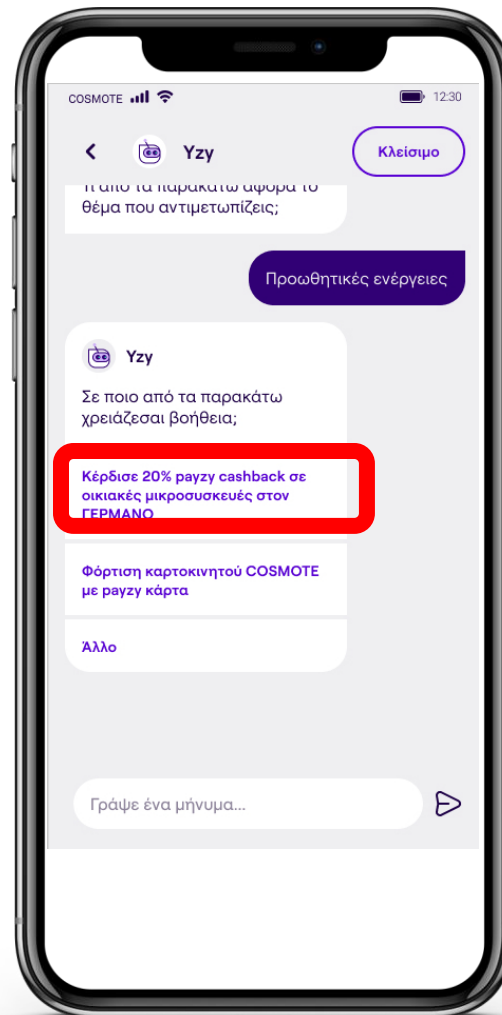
COSMOTE 12:30

Yzy

Κλείσιμο

Τι από τα παρακάτω αφορά το θέμα που αντιμετωπίζεις;

Προωθητικές ενέργειες

Yzy

Σε ποιο από τα παρακάτω χρειάζεσαι βοήθεια;

Κέρδισε 20% payzy cashback σε οικιακές μικροσυσκευές στον ΓΕΡΜΑΝΟ

Φόρτιση καρτοκινητού COSMOTE με payzy κάρτα

Άλλο

Γράψε ένα μήνυμα...